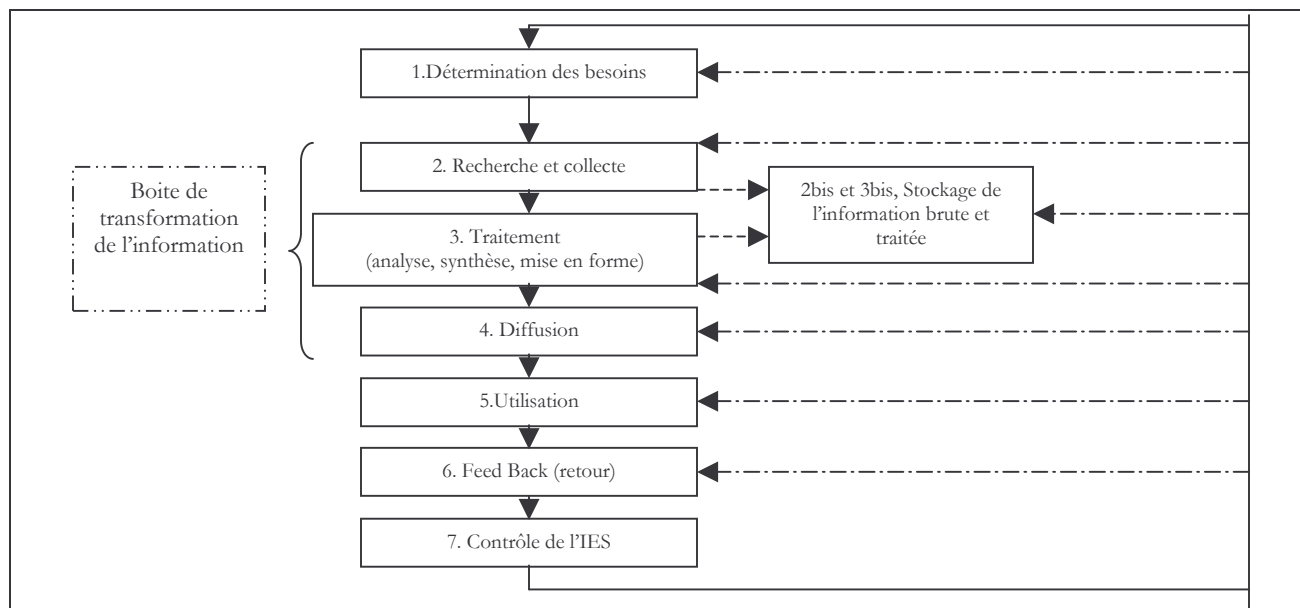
1.Détermination des besoins

Boite de transformation de l'information

2. Recherche et collecte

2bis et 3bis, Stockage de l'information brute et traitée

3. Traitement (analyse, synthèse, mise en forme)

4. Diffusion

5.Utilisation

6. Feed Back (retour)

7. Contrôle de l'IES